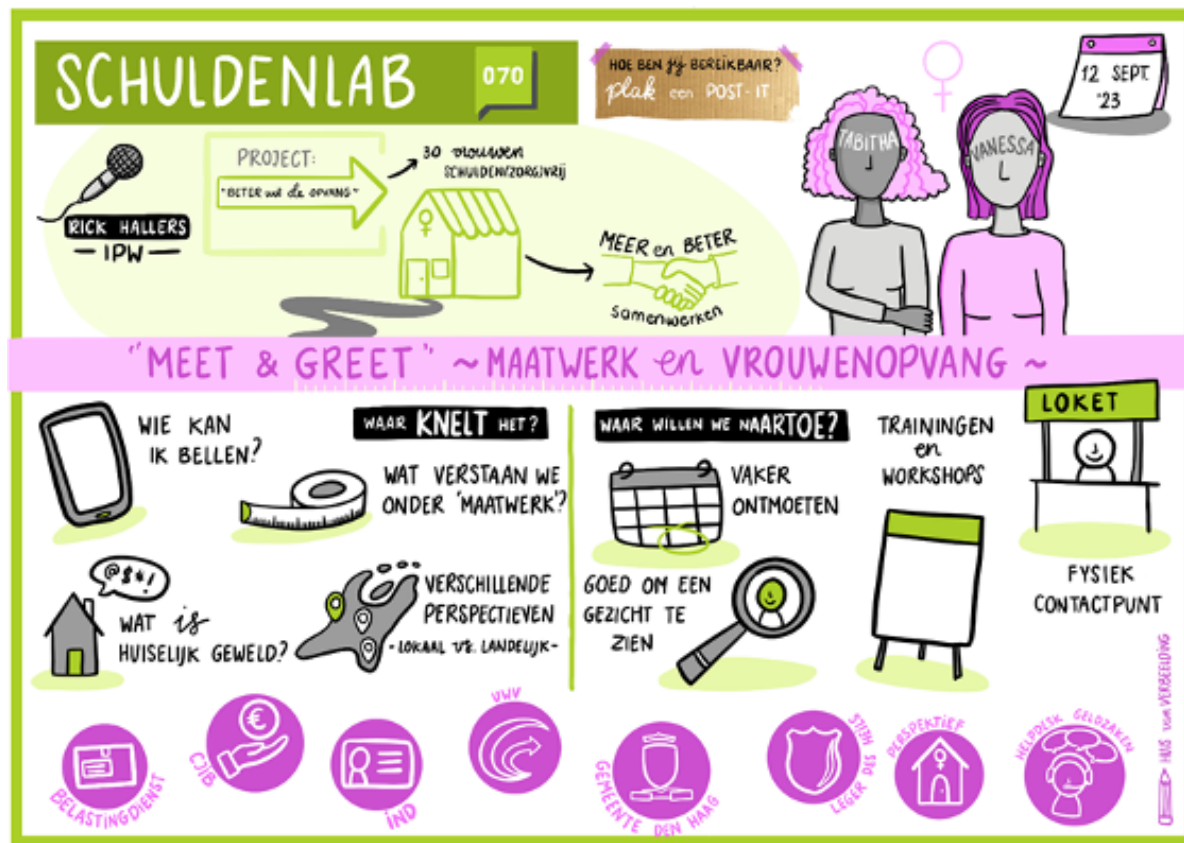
SCHULDENLAB

070

HOE BEN JIJ BEREIKBAAR? plak een POST-IT

12 SEPT. '23

RICK HALLERS
IPW

PROJECT:
"BETER uit de OPVANG"

30 vrouwen SCHULDEN/ZORGVRIJ

MEER en BETER samenwerken

TABITHA

VANESSA

"MEET & GREET" ~MAATWERK en VROUWENOPVANG~

WIE KAN IK BELLEN?

WAAR KNELT HET?

WAT VERSTAAN WE ONDER 'MAATWERK'?

@$&!

WAT is HUISELIJK GEWELD?

VERSCHILLENDE PERSPECTIEVEN
-LOKAAL vs. LANDELIJK-

WAAR WILLEN WE NAARTOE?

VAKER ONTMOETEN

GOED OM EEN GEZICHT TE ZIEN

TRAININGEN en WORKSHOPS

LOKET

FYSIEK CONTACTPUNT

HUIS van VERBEELDING

BELASTINGDIENST

€

CJIB

IND

UWV

GEMEENTE DEN HAAG

LEGER DES HEILS

PERSPEKTIEF

HELPDESK GELDZAKEN